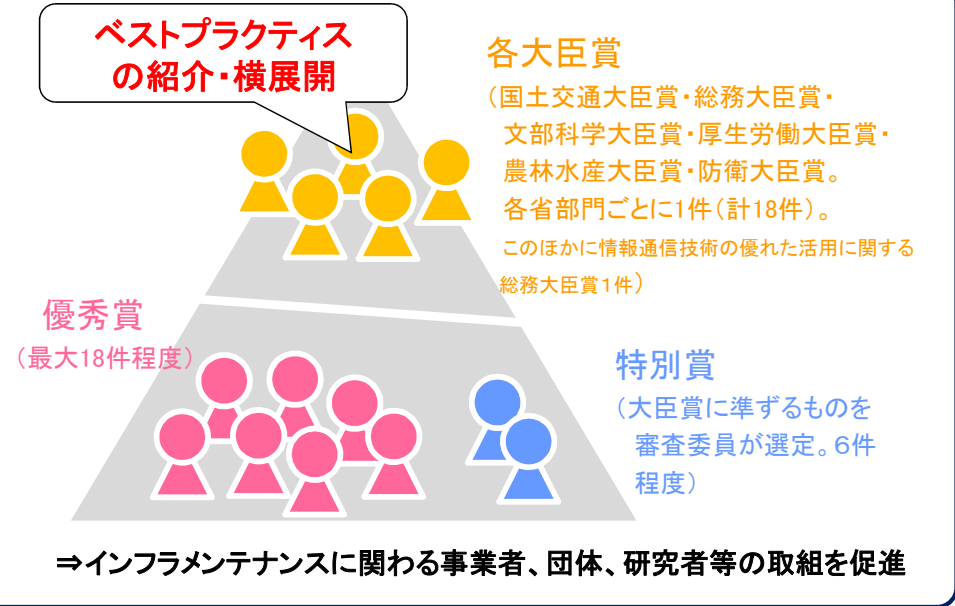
ベストプラクティスの紹介・横展開

各大臣賞
（国土交通大臣賞・総務大臣賞・文部科学大臣賞・厚生労働大臣賞・農林水産大臣賞・防衛大臣賞。各省部門ごとに1件（計18件）。このほかに情報通信技術の優れた活用に関する総務大臣賞1件）

優秀賞
（最大18件程度）

特別賞
（大臣賞に準ずるものを審査委員が選定。6件程度）

⇒インフラメンテナンスに関わる事業者、団体、研究者等の取組を促進